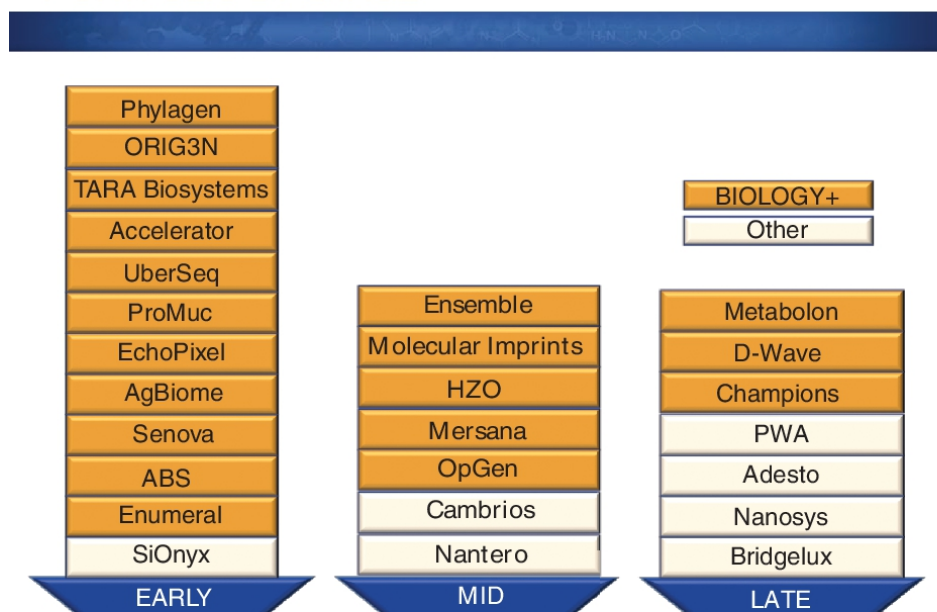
Phylagen
ORIG3N
TARA Biosystems
Accelerator
UberSeq
ProMuc
EchoPixel
AgBiome
Senova
ABS
Enumeral
SiOnyx
EARLY

Ensemble
Molecular Imprints
HZO
Mersana
OpGen
Cambrios
Nantero
MID

BIOLOGY+
Other

Metabolon
D-Wave
Champions
PWA
Adesto
Nanosys
Bridgelux
LATE